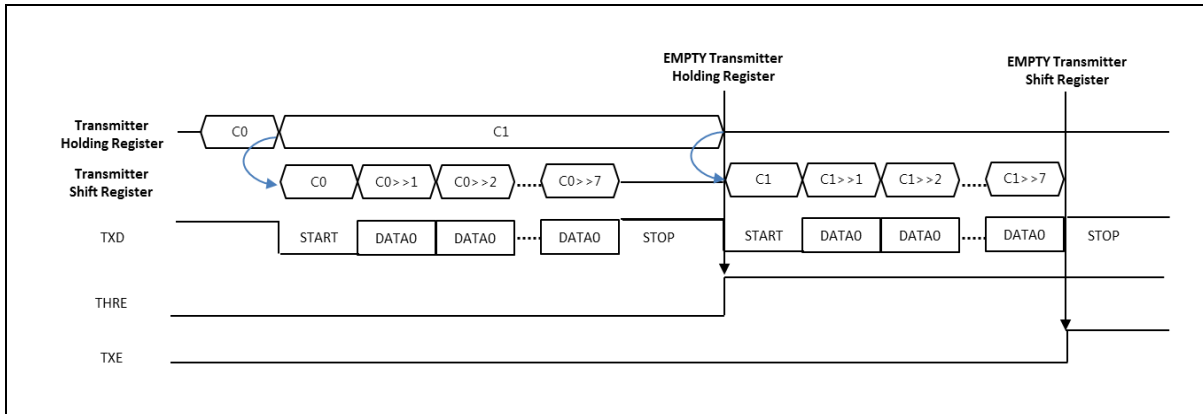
EMPTY Transmitter Holding Register

EMPTY Transmitter Shift Register

Transmitter Holding Register

C0

C1

Transmitter Shift Register

C0

C0>>1

C0>>2

C0>>7

C1

C1>>1

C1>>2

C1>>7

TXD

START

DATA0

DATA0

DATA0

STOP

START

DATA0

DATA0

DATA0

STOP

THRE

TXE